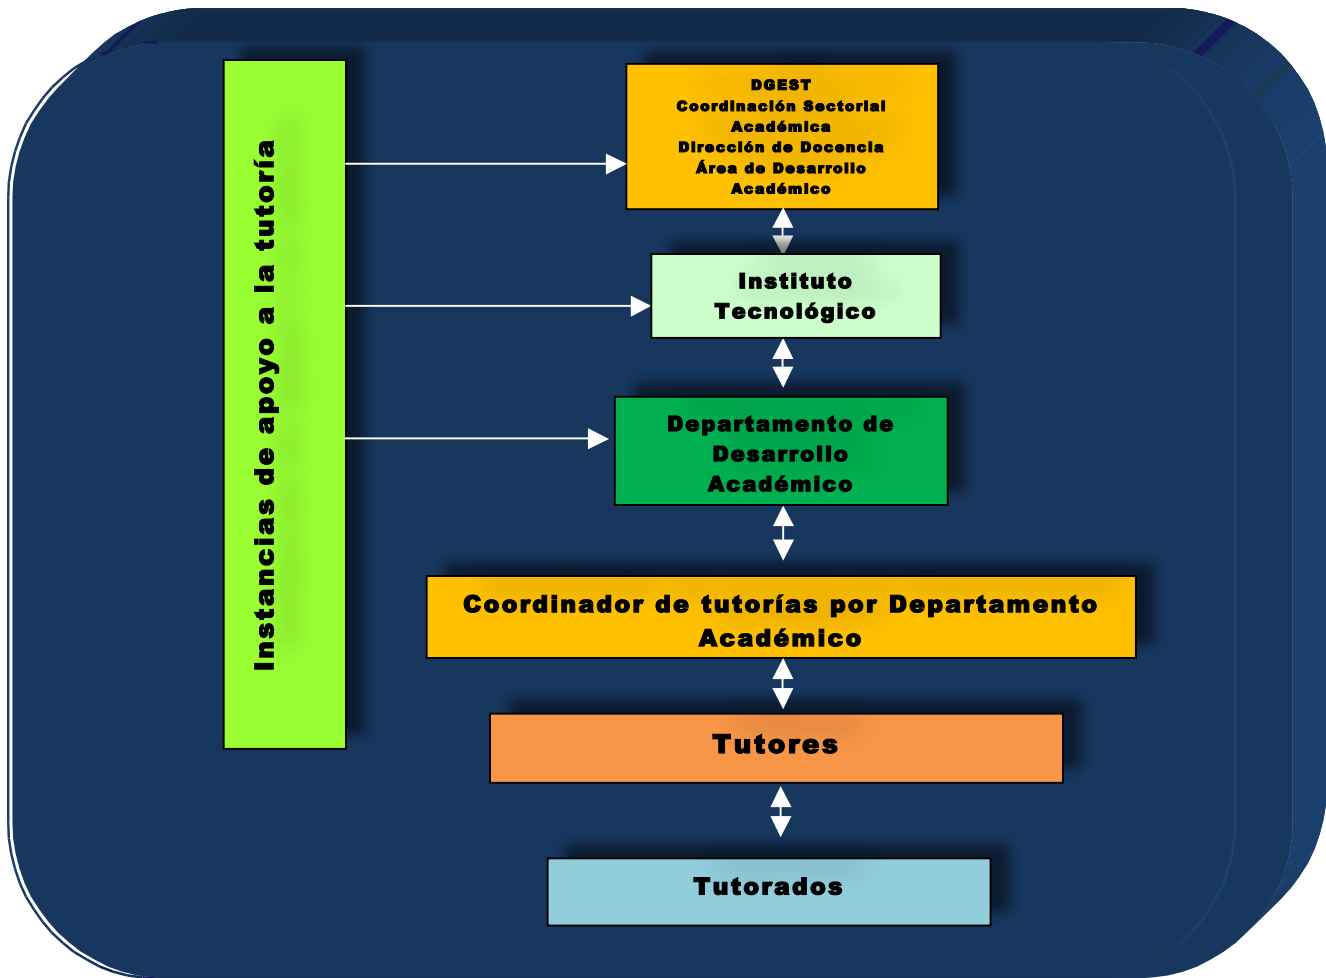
Instancias de apoyo a la tutoría

DGEST
Coordinación Sectorial Académica
Dirección de Docencia
Área de Desarrollo Académico

Instituto Tecnológico

Departamento de Desarrollo Académico

Coordinador de tutorías por Departamento Académico

Tutores

Tutorados